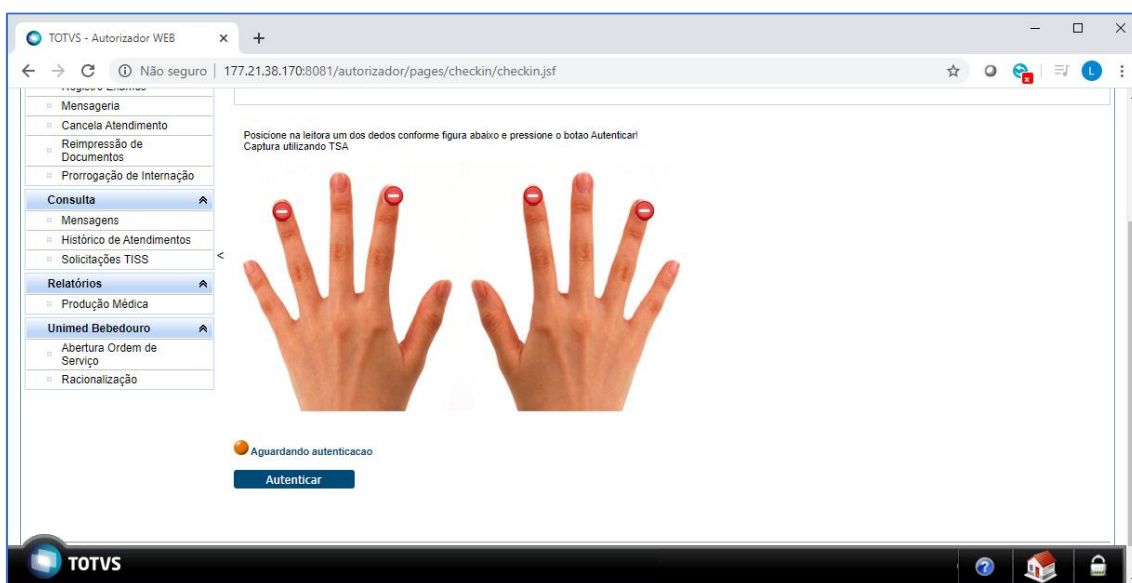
TOTVS - Autorizador WEB × +

Não seguro | 177.21.38.170:8081/autorizador/pages/checkin/checkin.jsf

L

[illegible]

Mensageria

Cancela Atendimento

Reimpressão de Documentos

Prorrogação de Internação

Consulta

Mensagens

Histórico de Atendimentos

Solicitações TISS

Relatórios

Produção Médica

Unimed Bebedouro

Abertura Ordem de Serviço

Racionalização

<

Posicione na leitora um dos dedos conforme figura abaixo e pressione o botao Autenticar!
Captura utilizando TSA

Aguardando autenticacao

Autenticar

TOTVS